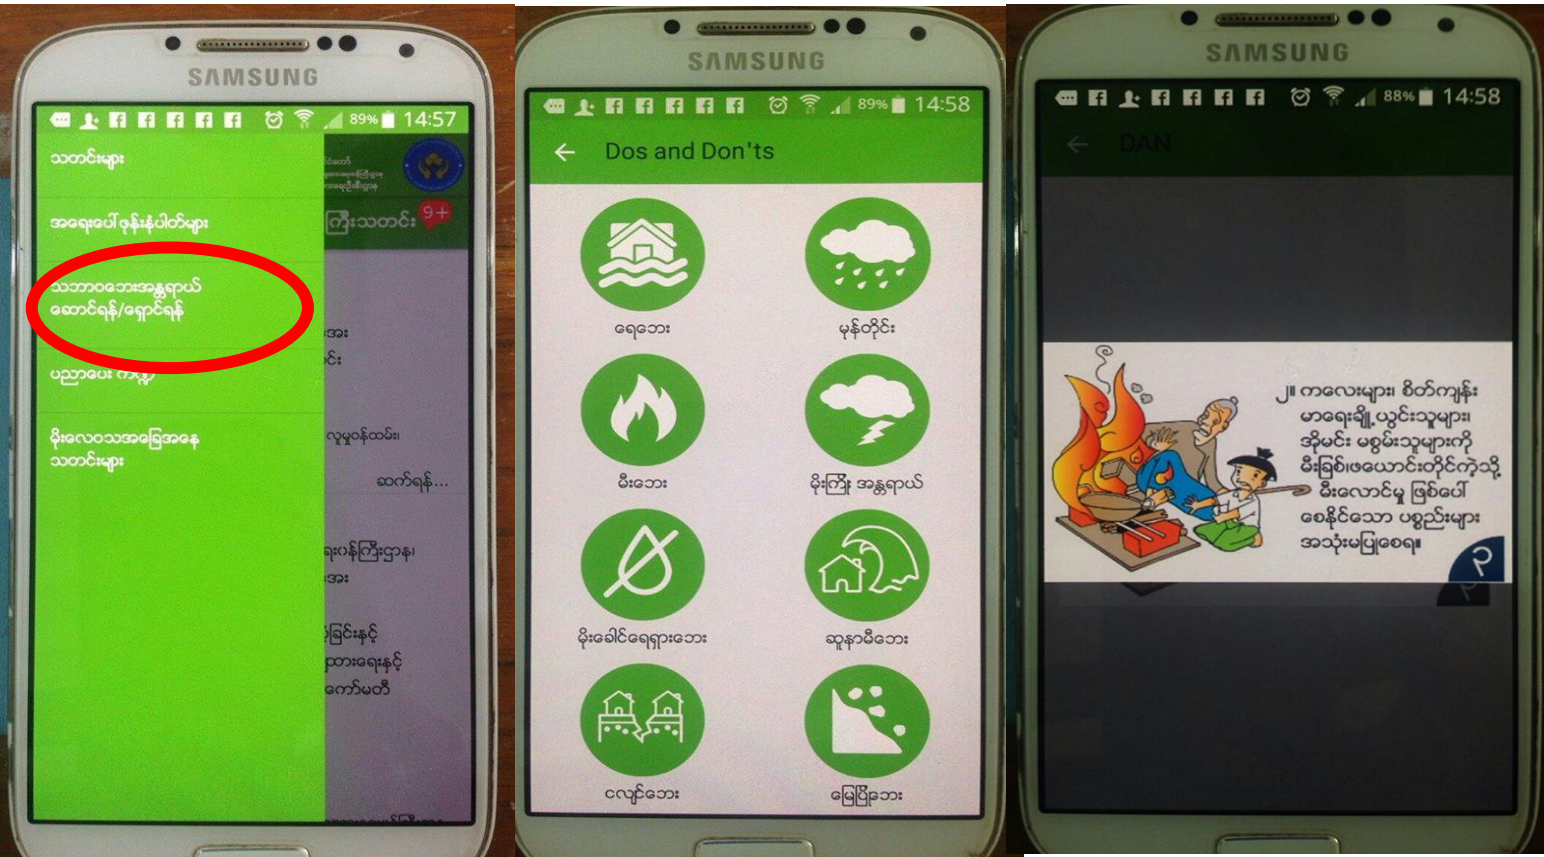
SAMSUNG

89% 14:57

သတင်းများ

အရေးပေါ်ဖုန်းနံပါတ်များ

သဘာဝဘေးအန္တရာယ် ဆောင်ရန်/ရှောင်ရန်

ပညာပေး ကဏ္ဍ

မိုးလေဝသအခြေအနေ သတင်းများ

ကြီးသတင်း 9+

အား

င်း

လှူဒါန်းထမ်း

ဆက်ရန်...

ရေးဝန်ကြီးဌာန၊

အား

ခြင်းနှင့်

ညားရေးနှင့်

ကော်မတီ

SAMSUNG

89% 14:58

Dos and Don'ts

ရေဘေး

မုန်တိုင်း

မီးဘေး

မိုးကြိုး အန္တရာယ်

မိုးခေါင်ရေရှားဘေး

ဆူနာမီဘေး

ငလျင်ဘေး

မြေပြိုဘေး

SAMSUNG

88% 14:58

DAN

၂။ ကလေးများ၊ စိတ်ကျန်း မာရေးချို့ယွင်းသူများ၊ အိုမင်း မစွမ်းသူများကို မီးခြစ်ဖယောင်းတိုင်ကဲ့သို့ မီးလောင်မှု ဖြစ်ပေါ် စေနိုင်သော ပစ္စည်းများ အသုံးမပြုစေရ။

?